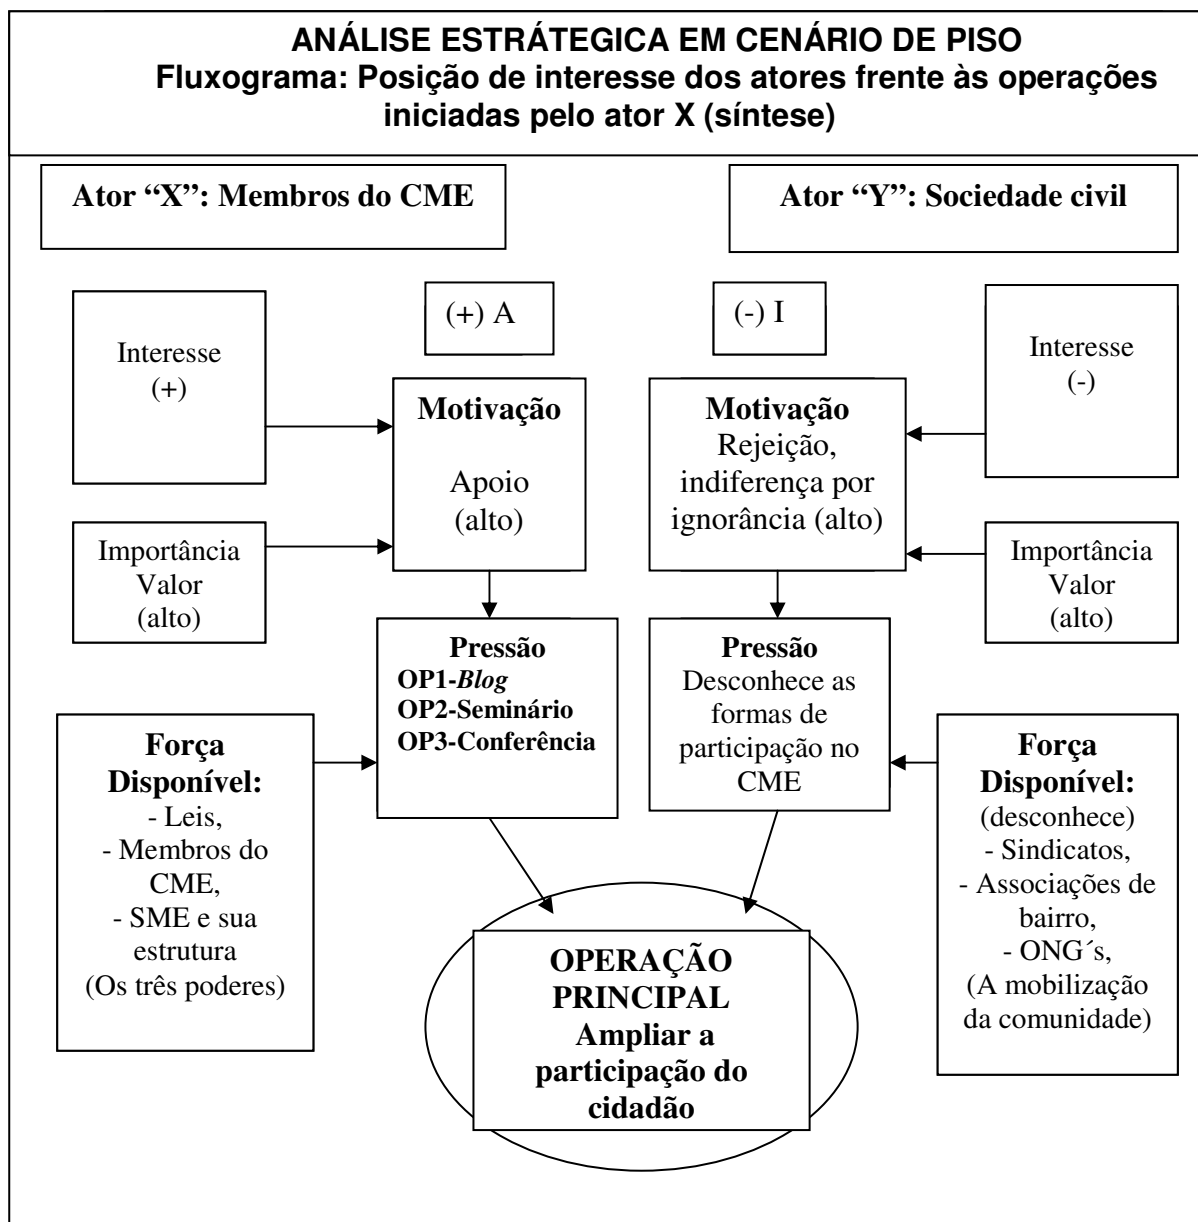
ANÁLISE ESTRÁTEGICA EM CENÁRIO DE PISO
Fluxograma: Posição de interesse dos atores frente às operações iniciadas pelo ator X (síntese)

Ator "X": Membros do CME

Ator "Y": Sociedade civil

(+) A

(-) I

Interesse
(+)

Motivação

Apoio
(alto)

Motivação
Rejeição, indiferença por ignorância (alto)

Interesse
(-)

Importância
Valor
(alto)

Importância
Valor
(alto)

Pressão
OP1-Blog
OP2-Seminário
OP3-Conferência

Pressão
Desconhece as formas de participação no CME

Força Disponível:
- Leis,
- Membros do CME,
- SME e sua estrutura
(Os três poderes)

Força Disponível:
(desconhece)
- Sindicatos,
- Associações de bairro,
- ONG´s,
(A mobilização da comunidade)

OPERAÇÃO PRINCIPAL
Ampliar a participação do cidadão